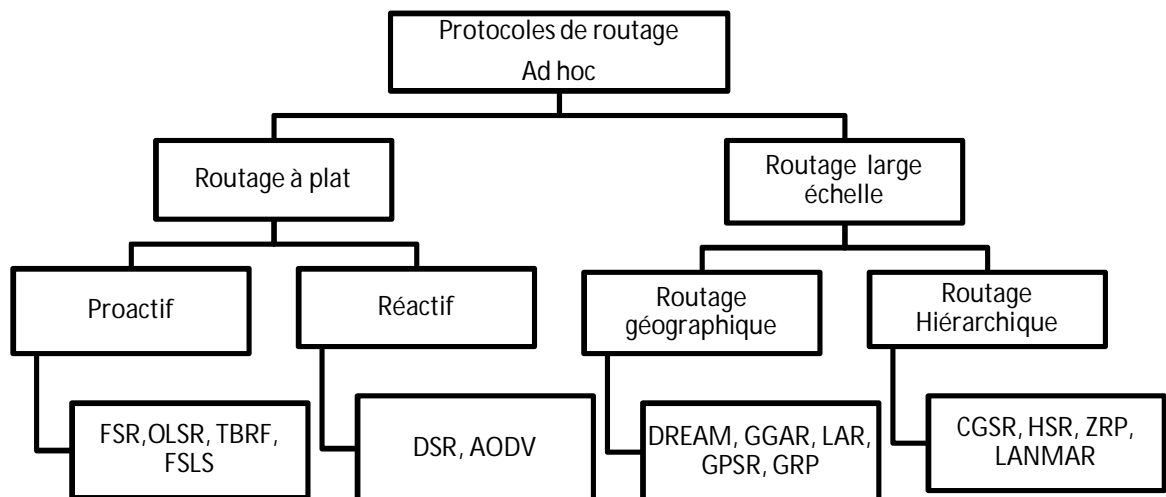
Protocoles de routage
Ad hoc

Routage à plat

Routage large échelle

Proactif

Réactif

Routage géographique

Routage Hiérarchique

FSR,OLSR, TBRF, FSLS

DSR, AODV

DREAM, GGAR, LAR, GPSR, GRP

CGSR, HSR, ZRP, LANMAR